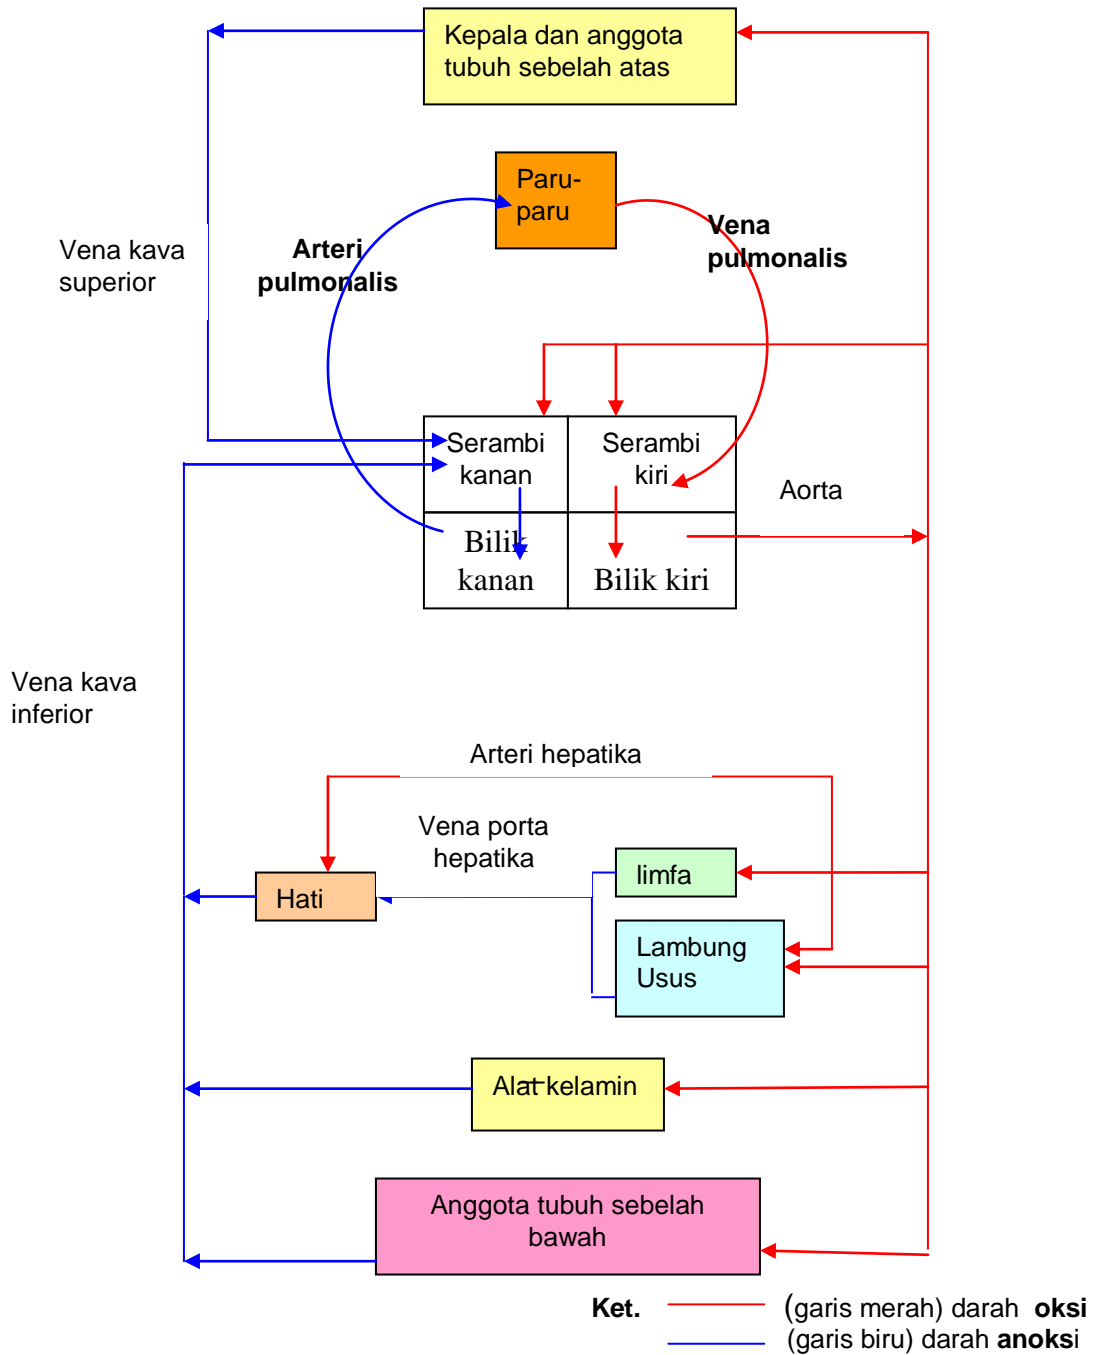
Kepala dan anggota tubuh sebelah atas

Paru-paru

Vena kava superior

Arteri pulmonalis

Vena pulmonalis

Serambi kanan

Serambi kiri

Aorta

Bilik kanan

Bilik kiri

Vena kava inferior

Arteri hepatika

Vena porta hepatika

limfa

Hati

Lambung Usus

Alat kelamin

Anggota tubuh sebelah bawah

Ket. (garis merah) darah **oksi**
(garis biru) darah **anoksi**